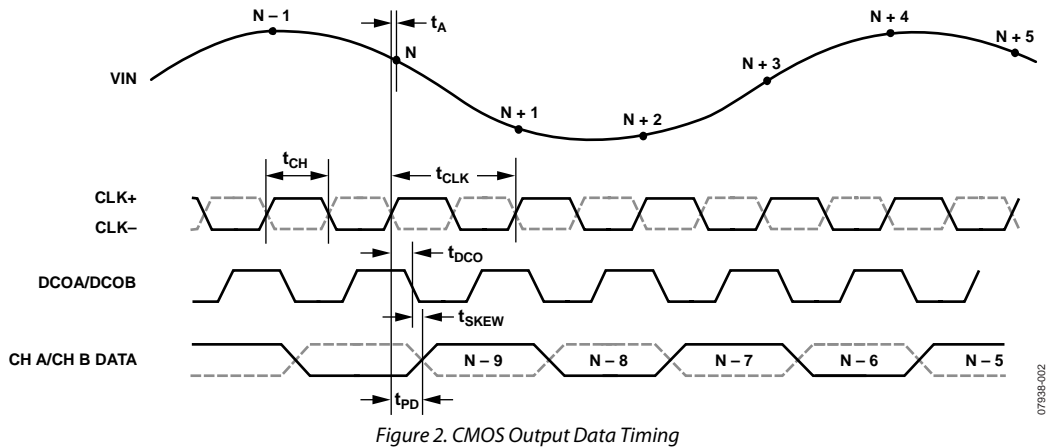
N – 1

$t_A$

N

N + 4

N + 5

N + 3

VIN

N + 1

N + 2

$t_{CH}$

$t_{CLK}$

CLK+

CLK–

$t_{DCO}$

DCOA/DCOB

$t_{SKEW}$

CH A/CH B DATA

N – 9

N – 8

N – 7

N – 6

N – 5

$t_{PD}$

07938-002

Figure 2. CMOS Output Data Timing